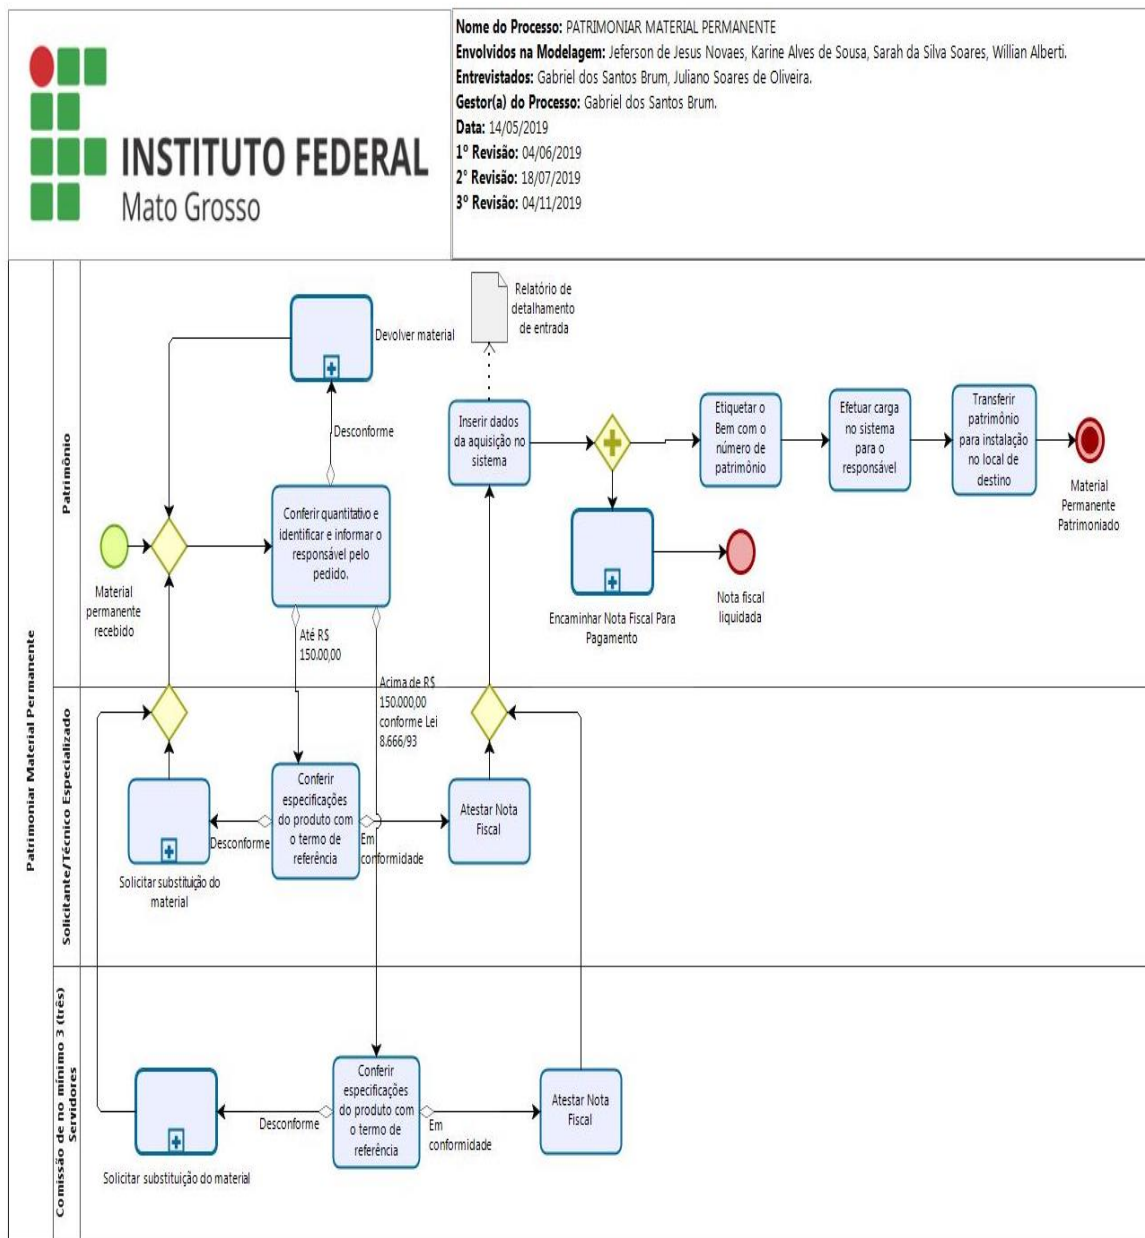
INSTITUTO FEDERAL
Mato Grosso

Nome do Processo: PATRIMONIAR MATERIAL PERMANENTE
Envolvidos na Modelagem: Jeferson de Jesus Novaes, Karine Alves de Sousa, Sarah da Silva Soares, Willian Alberti.
Entrevistados: Gabriel dos Santos Brum, Juliano Soares de Oliveira.
Gestor(a) do Processo: Gabriel dos Santos Brum.
Data: 14/05/2019
1º Revisão: 04/06/2019
2º Revisão: 18/07/2019
3º Revisão: 04/11/2019

Patrimoniar Material Permanente

Patrimônio

Material permanente recebido

Devolver material

Desconforme

Conferir quantitativo e identificar e informar o responsável pelo pedido.

Até R$ 150.00,00

Acima de R$ 150.000,00 conforme Lei 8.666/93

Relatório de detalhamento de entrada

Inserir dados da aquisição no sistema

Etiquetar o Bem com o número de patrimônio

Efetuar carga no sistema para o responsável

Transferir patrimônio para instalação no local de destino

Material Permanente Patrimoniado

Encaminhar Nota Fiscal Para Pagamento

Nota fiscal liquidada

Solicitante/Técnico Especializado

Solicitar substituição do material

Desconforme

Conferir especificações do produto com o termo de referência

Em conformidade

Atestar Nota Fiscal

Comissão de no mínimo 3 (três) Servidores

Solicitar substituição do material

Desconforme

Conferir especificações do produto com o termo de referência

Em conformidade

Atestar Nota Fiscal